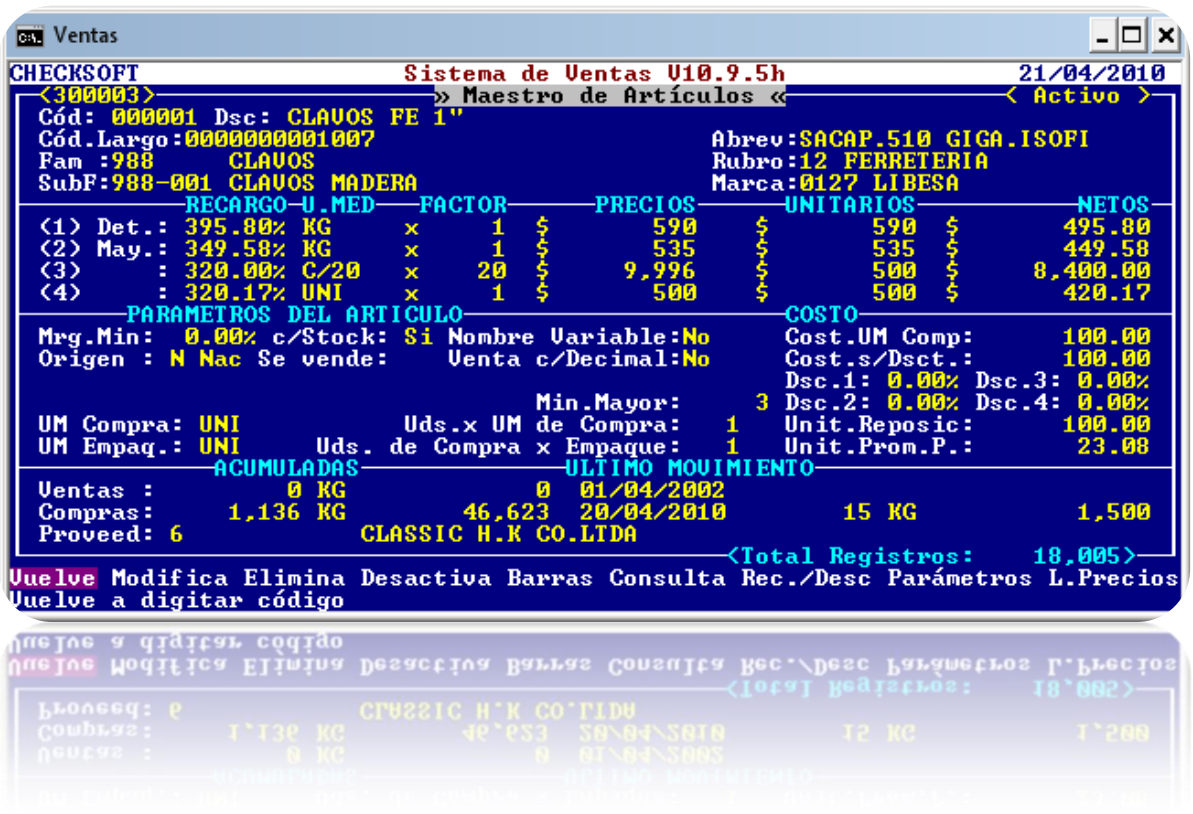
Ventas

CHECKSOFT Sistema de Ventas V10.9.5h 21/04/2010

<300003> » Maestro de Artículos « < Activo >

Cód: 000001 Dsc: CLAVOS FE 1"
Cód.Largo:0000000001007 Abrev:SACAP.510 GIGA.ISOFI
Fam :988 CLAVOS Rubro:12 FERRETERIA
SubF:988-001 CLAVOS MADERA Marca:0127 LIBESA

| | RECARGO | U.MED | | FACTOR | | PRECIOS | | UNITARIOS | | NETOS |
|---|---|---|---|---|---|---|---|---|---|---|
| (1) Det.: | 395.80% | KG | x | 1 | $ | 590 | $ | 590 | $ | 495.80 |
| (2) May.: | 349.58% | KG | x | 1 | $ | 535 | $ | 535 | $ | 449.58 |
| (3) : | 320.00% | C/20 | x | 20 | $ | 9,996 | $ | 500 | $ | 8,400.00 |
| (4) : | 320.17% | UNI | x | 1 | $ | 500 | $ | 500 | $ | 420.17 |

PARAMETROS DEL ARTICULO
Mrg.Min: 0.00% c/Stock: Si Nombre Variable:No
Origen : N Nac Se vende: Venta c/Decimal:No
Min.Mayor: 3
UM Compra: UNI Uds.x UM de Compra: 1
UM Empaq.: UNI Uds. de Compra x Empaque: 1

COSTO
Cost.UM Comp: 100.00
Cost.s/Dsct.: 100.00
Dsc.1: 0.00% Dsc.3: 0.00%
Dsc.2: 0.00% Dsc.4: 0.00%
Unit.Reposic: 100.00
Unit.Prom.P.: 23.08

ACUMULADAS ULTIMO MOVIMIENTO
Ventas : 0 KG 0 01/04/2002
Compras: 1,136 KG 46,623 20/04/2010 15 KG 1,500
Proveed: 6 CLASSIC H.K CO.LTDA
<Total Registros: 18,005>

Vuelve Modifica Elimina Desactiva Barras Consulta Rec./Desc Parámetros L.Precios
Vuelve a digitar código